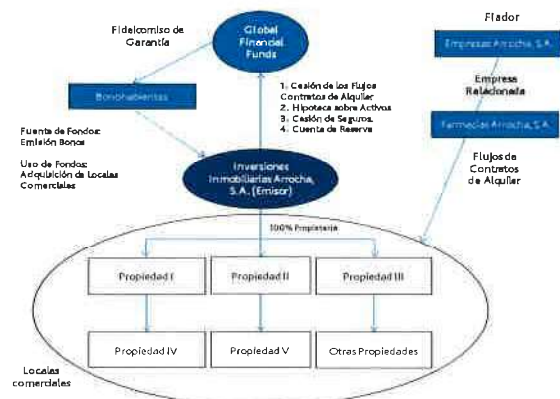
Fideicomiso de Garantía

Global Financial Funds

Fiador

Empresas Arrocha, S.A.

Empresa Relacionada

Farmacias Arrocha, S.A.

Bonohabientes

1. Cesión de los Flujos Contratos de Alquiler
2. Hipoteca sobre Activos
3. Cesión de Seguros
4. Cuenta de Reserva

Fuente de Fondos: Emisión Bonos

Uso de Fondos: Adquisición de Locales Comerciales

Inversiones Inmobiliarias Arrocha, S.A. (Emisor)

Flujos de Contratos de Alquiler

100% Propietario

Propiedad I

Propiedad II

Propiedad III

Propiedad IV

Propiedad V

Otras Propiedades

Locales comerciales